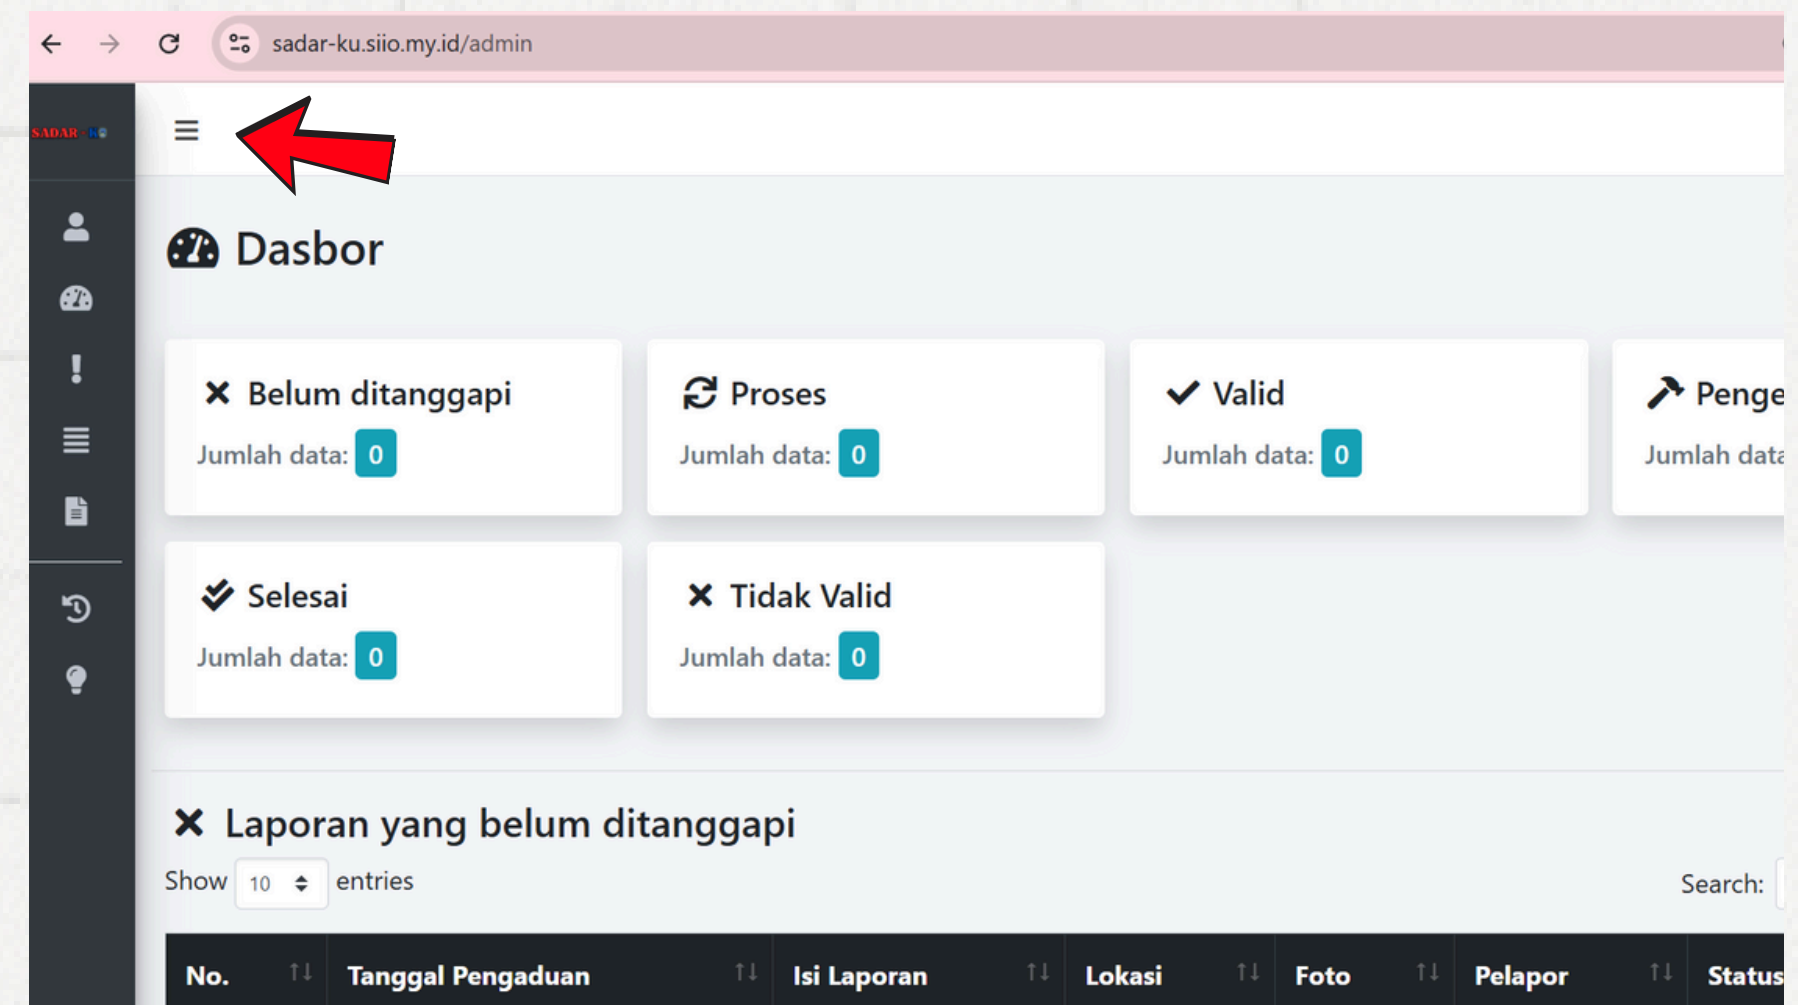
sadar-ku.siio.my.id/admin

SADAR KU

Dasbor

Belum ditanggapi
Jumlah data: 0

Proses
Jumlah data: 0

Valid
Jumlah data: 0

Penge
Jumlah data

Selesai
Jumlah data: 0

Tidak Valid
Jumlah data: 0

Laporan yang belum ditanggapi

Show 10 entries

Search:

| No. | Tanggal Pengaduan | Isi Laporan | Lokasi | Foto | Pelapor | Status |
|---|---|---|---|---|---|---|